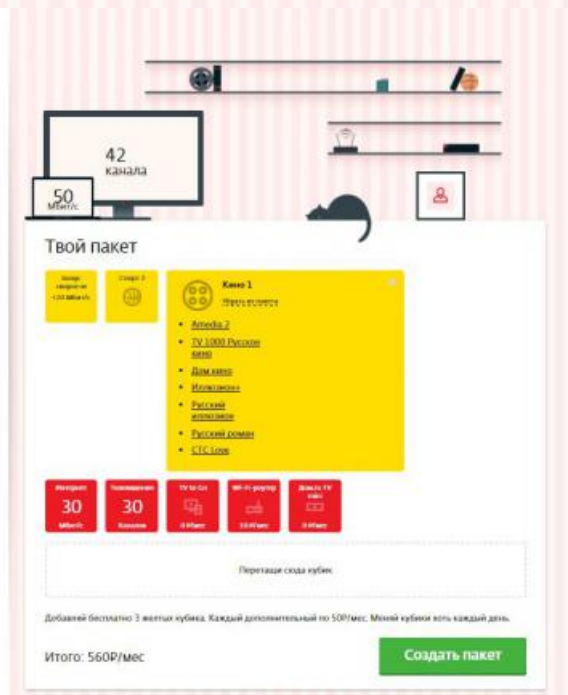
42
канала

50
Мбит/с

Твой пакет

Запас скорости +20 Мбит/с

Спорт 3

Кино 1

Убрать из пакета

Amedia 2

TV 1000 Русское кино

Дом кино

Иллюзион+

Русский иллюзион

Русский роман

СТС Love

Интернет
30
Мбит/с

Телевидение
30
Каналов

TV to Go
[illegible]

Wi-Fi роутер
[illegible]

Доступ TV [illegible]
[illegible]

Перетащи сюда кубик

Добавляй бесплатно 3 желтых кубика. Каждый дополнительный по 50Р/мес. Меняй кубики хоть каждый день.

Итого: 560Р/мес

Создать пакет